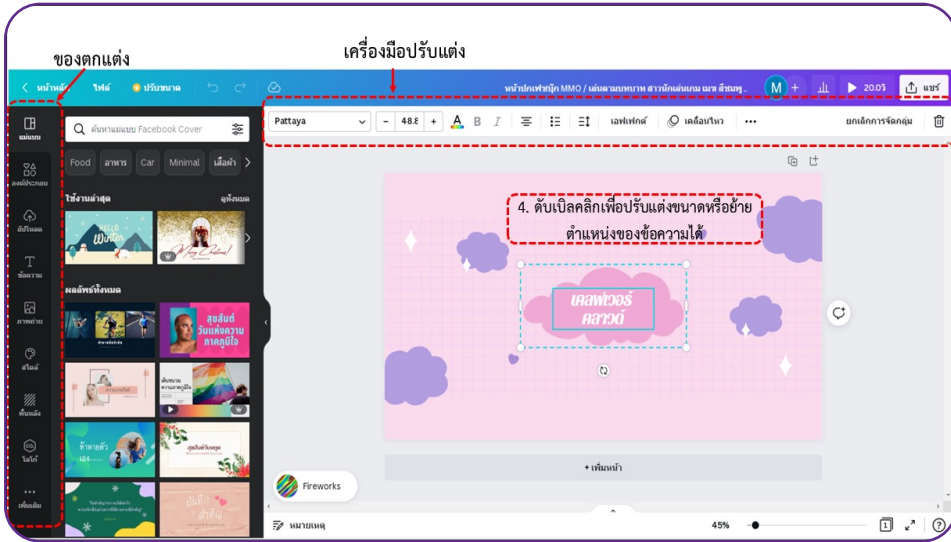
ของตกแต่ง

เครื่องมือปรับแต่ง

< หน้าหลัก ไฟล์ ปรับขนาด

หน้าปกเฟซบุ๊ก MMO / เล่นตามบทบาท สาวนักเล่นเกม ฉาก สีชมพู..

M + 20.0ร แชร์

แม่แบบ องค์ประกอบ อัปโหลด ข้อความ ภาพถ่าย สไตล์ พื้นหลัง โลโก้ เพิ่มเติม

ค้นหาแม่แบบ Facebook Cover

Food อาหาร Car Minimal เสื้อผ้า

ใช้งานล่าสุด ดูทั้งหมด

ผลลัพธ์ทั้งหมด

สุขสันต์วันแห่งความภาคภูมิใจ

ห้าทาตัว

Pattaya − 48.6 + เอฟเฟกต์ เคลื่อนไหว ••• ยกเลิกการจัดกลุ่ม

4. ดับเบิลคลิกเพื่อปรับแต่งขนาดหรือย้ายตำแหน่งของข้อความได้

เคลฟเวอร์ คลาวด์

+ เพิ่มหน้า

Fireworks

หมายเหตุ 45% 1